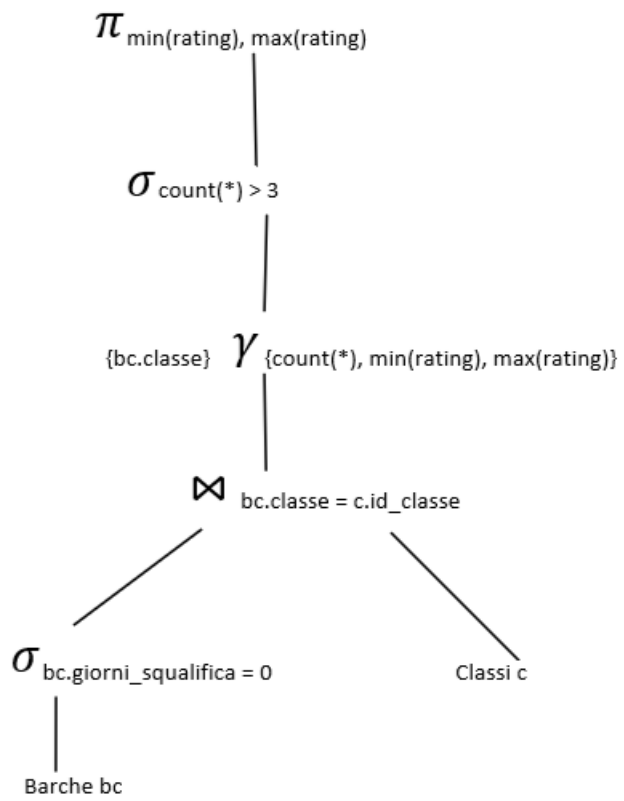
$\pi_{\text{min(rating), max(rating)}}$

$\sigma_{\text{count(*)} > 3}$

$_{\text{\{bc.classe\}}}\gamma_{\text{\{count(*), min(rating), max(rating)\}}}$

$\bowtie_{\text{bc.classe = c.id\_classe}}$

$\sigma_{\text{bc.giorni\_squalifica = 0}}$

Classi c

Barche bc